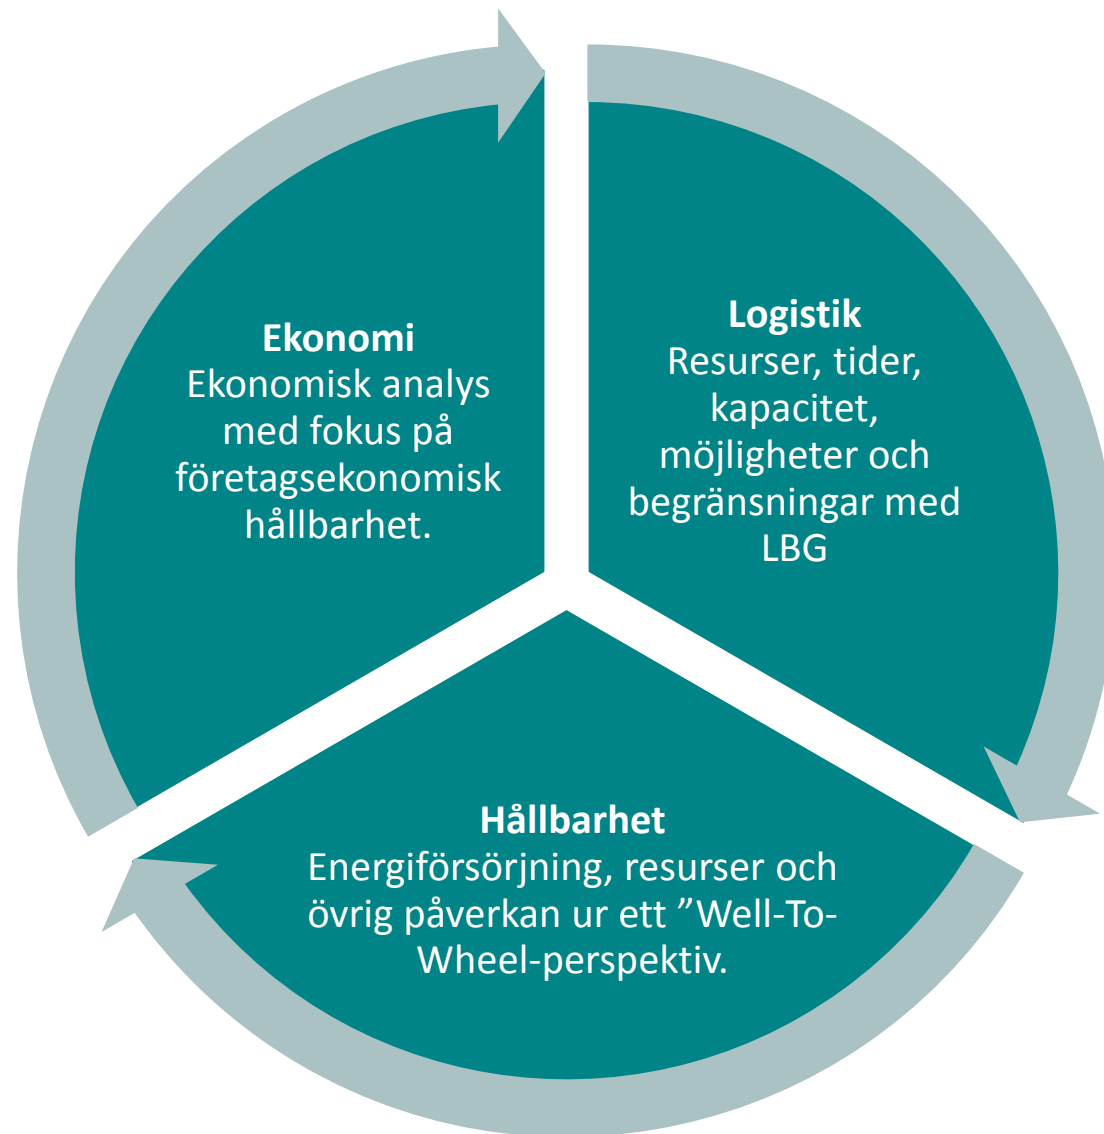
**Ekonomi**
Ekonomisk analys med fokus på företagsekonomisk hållbarhet.

**Logistik**
Resurser, tider, kapacitet, möjligheter och begränsningar med LBG

**Hållbarhet**
Energiförsörjning, resurser och övrig påverkan ur ett ”Well-To-Wheel-perspektiv.